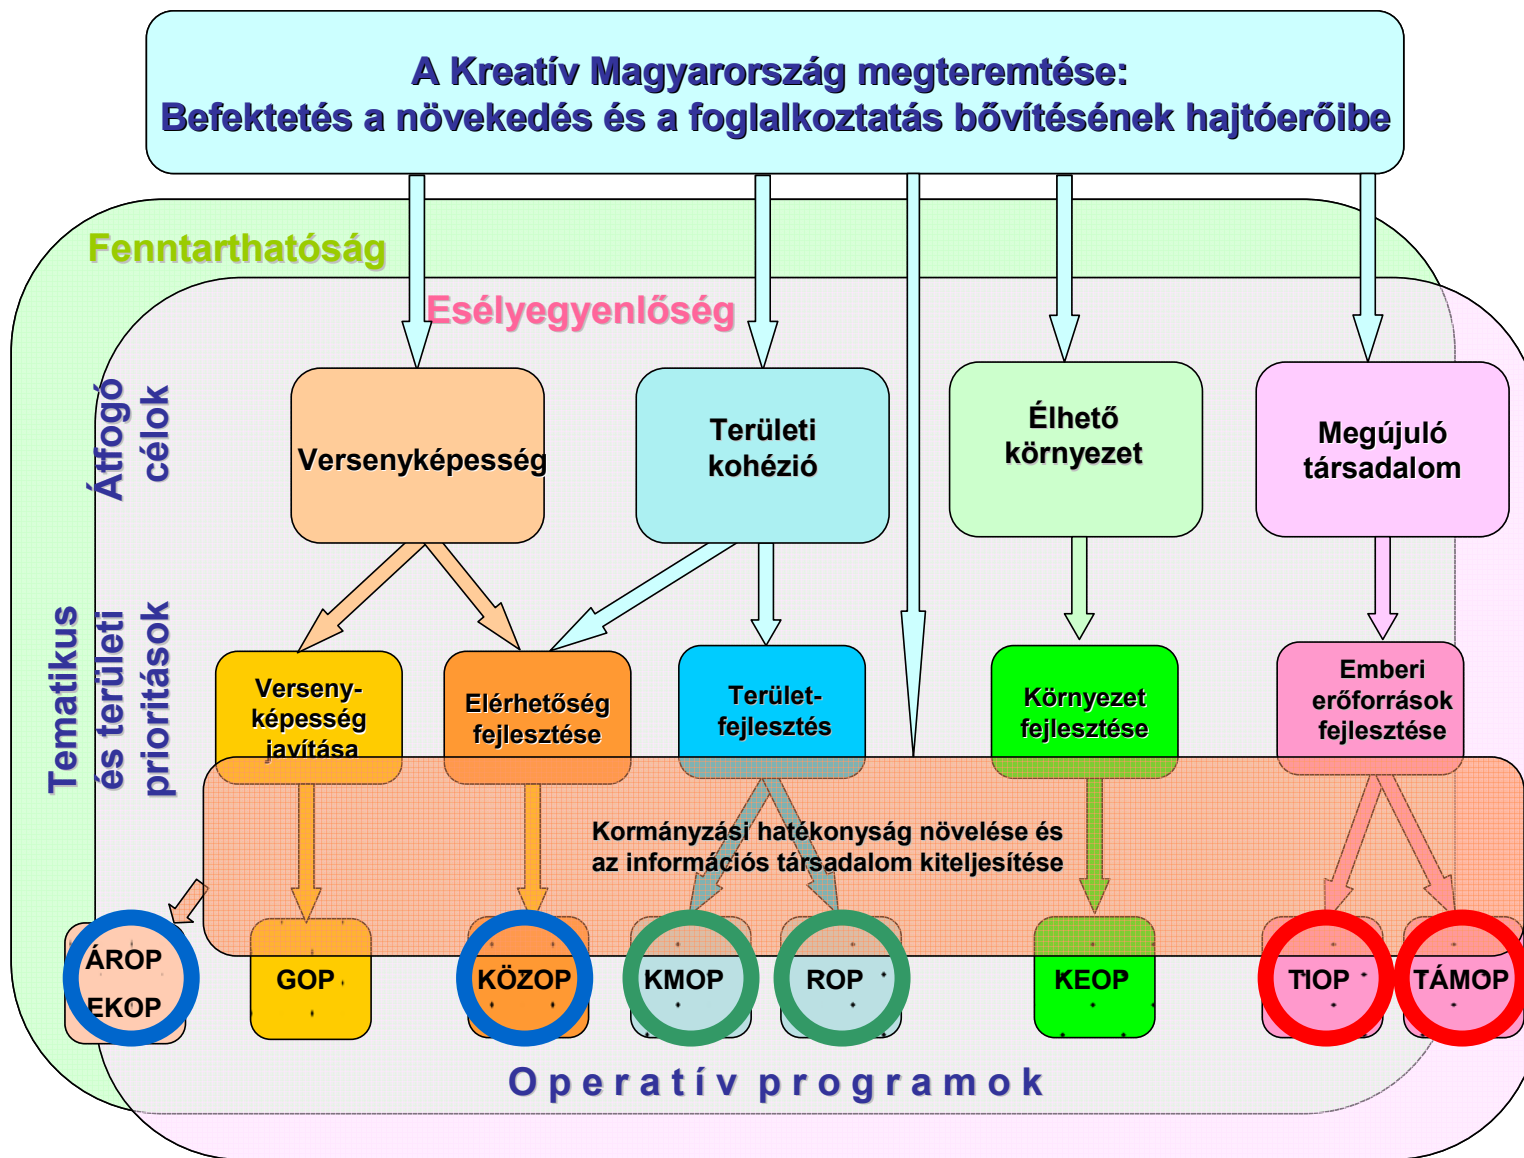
A Kreatív Magyarország megteremtése:
Befektetés a növekedés és a foglalkoztatás bővítésének hajtóerőibe

Fenntarthatóság

Esélyegyenlőség

Átfogó célok

Versenyképesség

Területi kohézió

Élhető környezet

Megújuló társadalom

Tematikus és területi prioritások

Verseny-képesség javítása

Elérhetőség fejlesztése

Terület-fejlesztés

Környezet fejlesztése

Emberi erőforrások fejlesztése

Kormányzási hatékonyság növelése és az információs társadalom kiteljesítése

ÁROP
EKOP

GOP

KÖZOP

KMOP

ROP

KEOP

TIOP

TÁMOP

Operatív programok